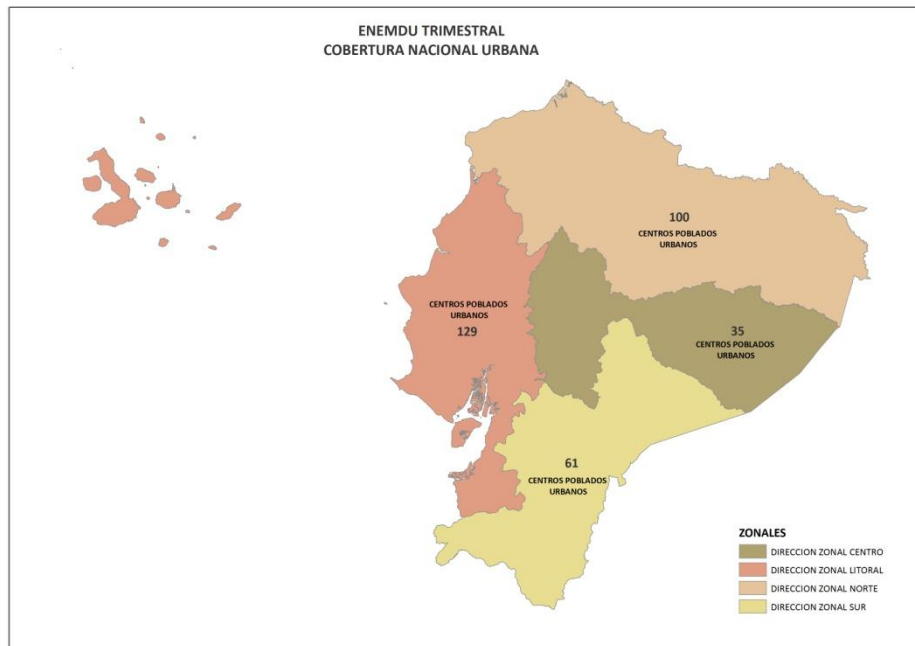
ENEMDU TRIMESTRAL
COBERTURA NACIONAL URBANA

100
CENTROS POBLADOS URBANOS

CENTROS POBLADOS URBANOS
129

35
CENTROS POBLADOS URBANOS

61
CENTROS POBLADOS URBANOS

ZONALES
DIRECCION ZONAL CENTRO
DIRECCION ZONAL LITORAL
DIRECCION ZONAL NORTE
DIRECCION ZONAL SUR